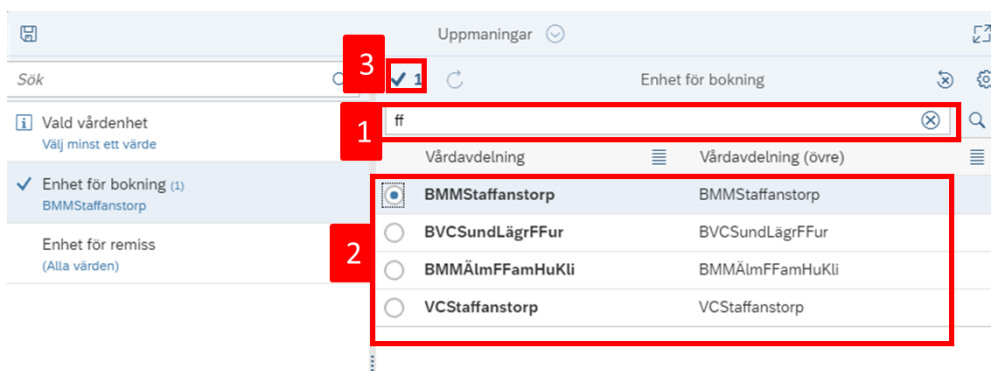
Uppmaningar

Sök

3 ✓ 1

Enhet för bokning

1 ff

Vald vårdenhet
Välj minst ett värde

✓ Enhet för bokning (1)
BMMStaffanstorp

Enhet för remiss
(Alla värden)

2

| Vårdavdelning | Vårdavdelning (övre) |
|---|---|
| BMMStaffanstorp | BMMStaffanstorp |
| BVCSundLägrFFur | BVCSundLägrFFur |
| BMMÄlmFFamHuKli | BMMÄlmFFamHuKli |
| VCStaffanstorp | VCStaffanstorp |